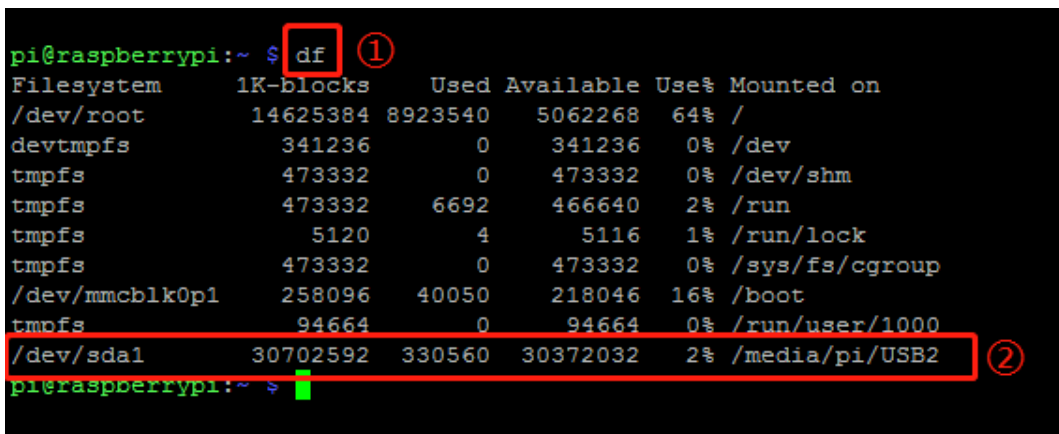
pi@raspberrypi:~ $ df ①

| Filesystem | 1K-blocks | Used | Available | Use% | Mounted on |
|---|---|---|---|---|---|
| /dev/root | 14625384 | 8923540 | 5062268 | 64% | / |
| devtmpfs | 341236 | 0 | 341236 | 0% | /dev |
| tmpfs | 473332 | 0 | 473332 | 0% | /dev/shm |
| tmpfs | 473332 | 6692 | 466640 | 2% | /run |
| tmpfs | 5120 | 4 | 5116 | 1% | /run/lock |
| tmpfs | 473332 | 0 | 473332 | 0% | /sys/fs/cgroup |
| /dev/mmcblk0p1 | 258096 | 40050 | 218046 | 16% | /boot |
| tmpfs | 94664 | 0 | 94664 | 0% | /run/user/1000 |
| /dev/sda1 | 30702592 | 330560 | 30372032 | 2% | /media/pi/USB2 |

②

pi@raspberrypi:~ $